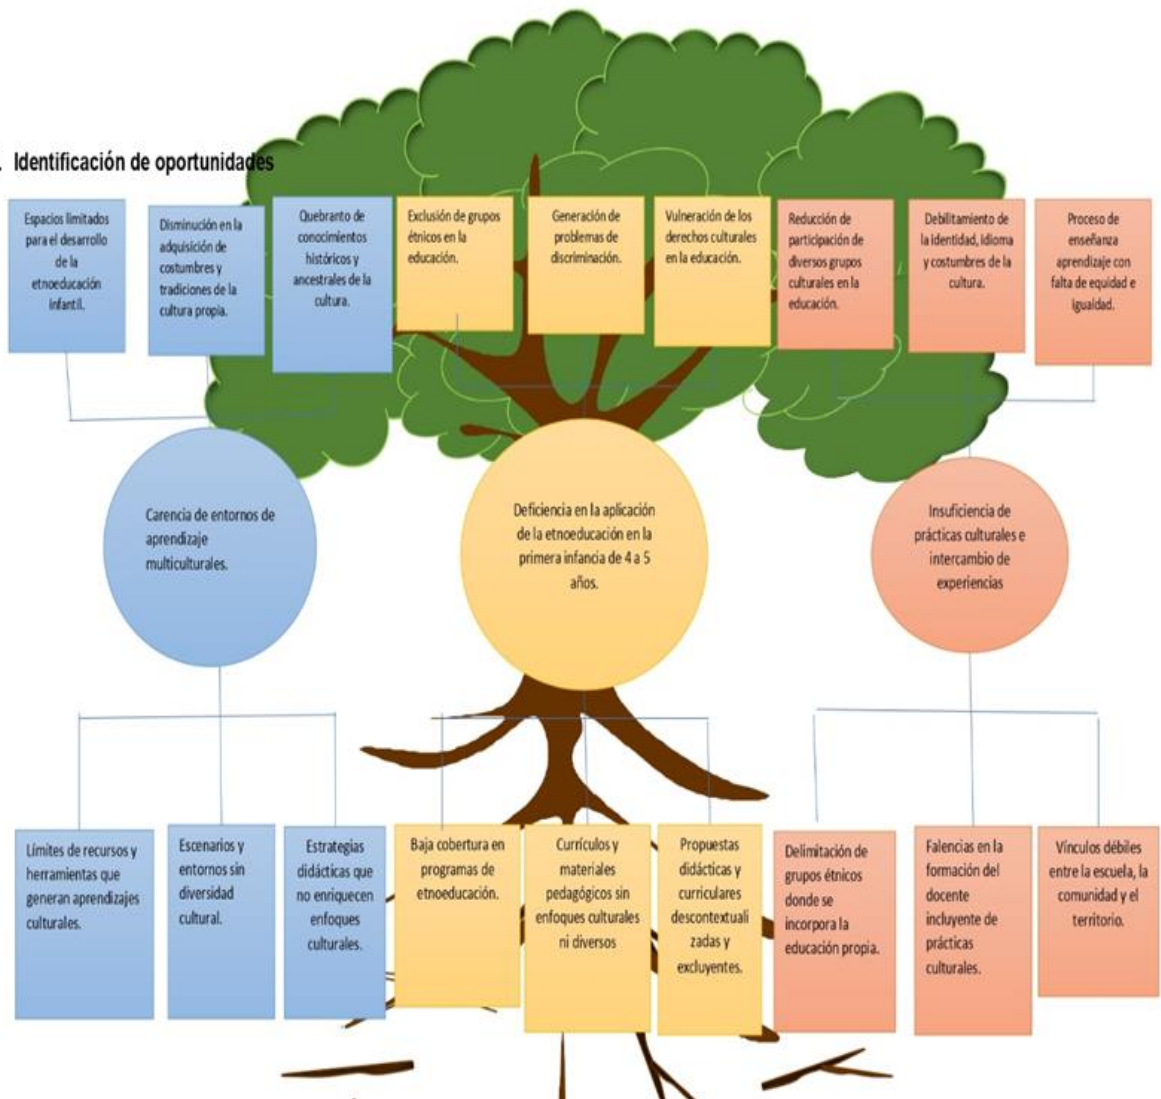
Identificación de oportunidades

Espacios limitados para el desarrollo de la etnoeducación infantil.

Disminución en la adquisición de costumbres y tradiciones de la cultura propia.

Quebranto de conocimientos históricos y ancestrales de la cultura.

Exclusión de grupos étnicos en la educación.

Generación de problemas de discriminación.

Vulneración de los derechos culturales en la educación.

Reducción de participación de diversos grupos culturales en la educación.

Debilitamiento de la identidad, idioma y costumbres de la cultura.

Proceso de enseñanza aprendizaje con falta de equidad e igualdad.

Carencia de entornos de aprendizaje multiculturales.

Deficiencia en la aplicación de la etnoeducación en la primera infancia de 4 a 5 años.

Insuficiencia de prácticas culturales e intercambio de experiencias

Límites de recursos y herramientas que generan aprendizajes culturales.

Escenarios y entornos sin diversidad cultural.

Estrategias didácticas que no enriquecen enfoques culturales.

Baja cobertura en programas de etnoeducación.

Currículos y materiales pedagógicos sin enfoques culturales ni diversos

Propuestas didácticas y curriculares descontextualizadas y excluyentes.

Delimitación de grupos étnicos donde se incorpora la educación propia.

Falencias en la formación del docente incluyente de prácticas culturales.

Vínculos débiles entre la escuela, la comunidad y el territorio.